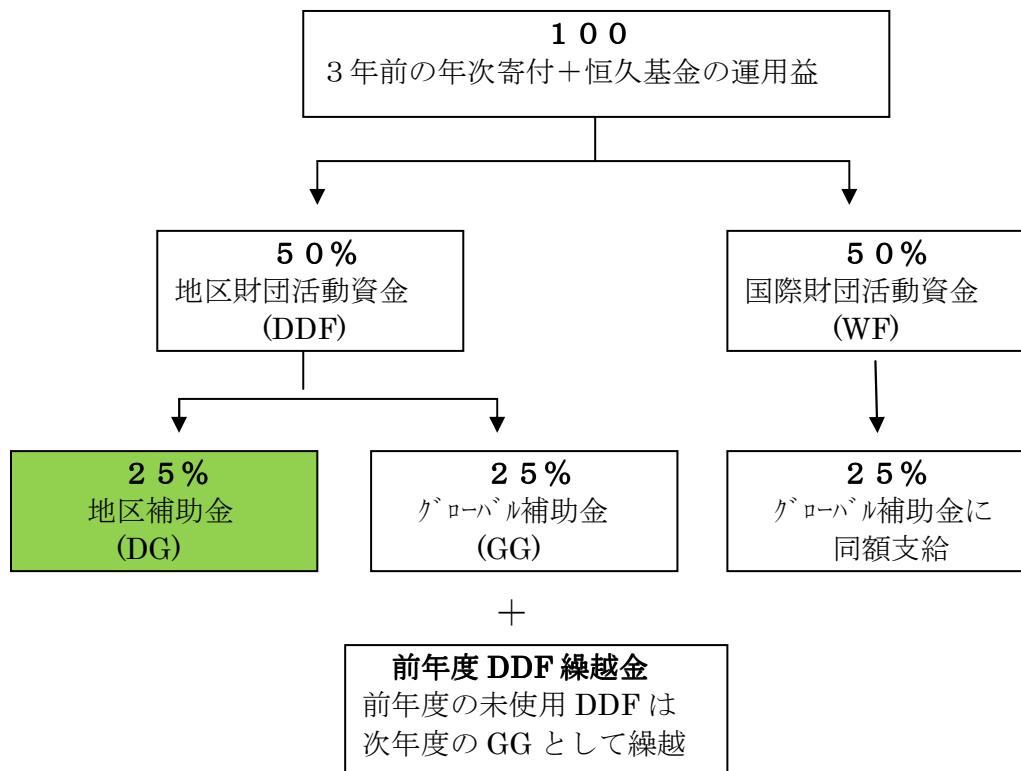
１００
３年前の年次寄付＋恒久基金の運用益

５０％
地区財団活動資金
(DDF)

５０％
国際財団活動資金
(WF)

２５％
地区補助金
(DG)

２５％
ｸﾞﾛｰﾊﾞﾙ補助金
(GG)

２５％
ｸﾞﾛｰﾊﾞﾙ補助金に
同額支給

＋

前年度 DDF 繰越金
前年度の未使用 DDF は
次年度の GG として繰越